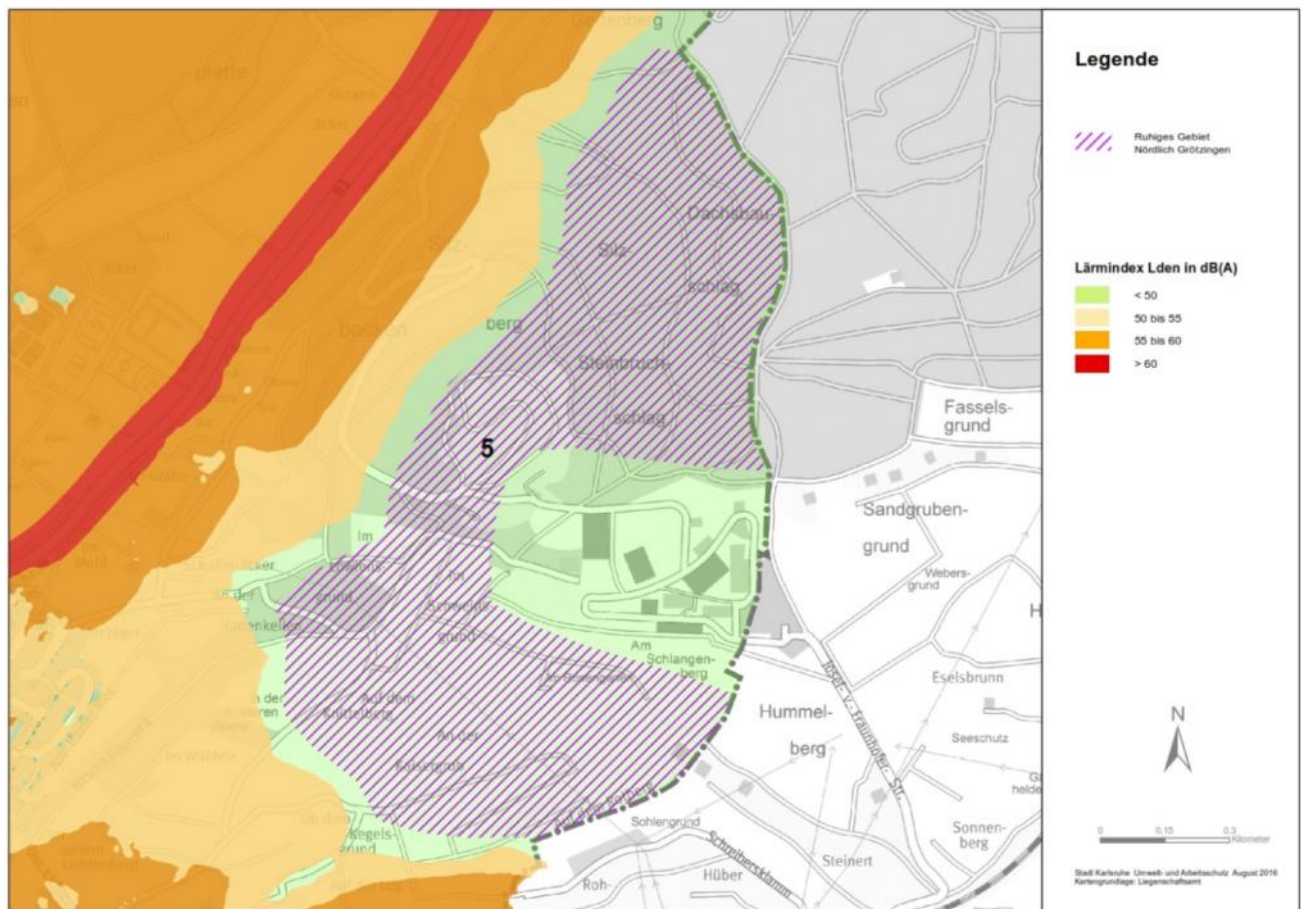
Legende

Ruhiges Gebiet
Nördlich Grötzingen

Lärmindex Lden in dB(A)

< 50
50 bis 55
55 bis 60
> 60

N

0 0,15 0,3 Kilometer

Stadt Karlsruhe: Umwelt- und Arbeitsschutz August 2016
Kartengrundlage: Liegenschaftsamt

platte
Sand
bachen
Silz-
berg
Dachsbau
schlag
Steinbruch
schlag
5
Fassels-
grund
Sandgruben-
grund
Webers-
grund
Im
Am
Schlangen-
berg
Hummel-
berg
Eselsbrunn
Seeschutz
Sonnen-
berg
Sohlengrund
Steinert
Hüber
Roh-
Kegels-
grund
Im Wäldle
H
G
helde
Josef-v.-Fraunhofer-Str.
Schwarzwaldstr.
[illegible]